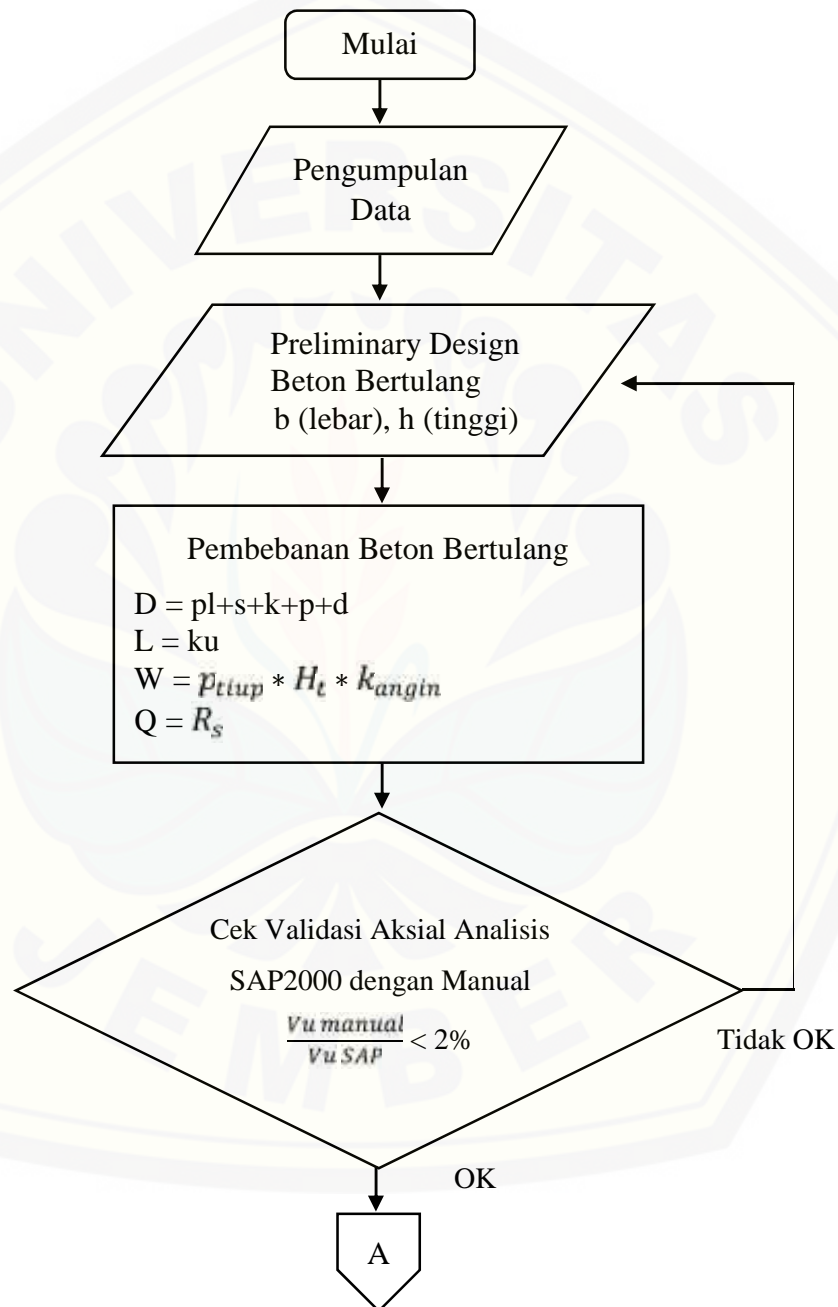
Mulai

Pengumpulan Data

Preliminary Design Beton Bertulang b (lebar), h (tinggi)

Pembebanan Beton Bertulang

D = pl+s+k+p+d
L = ku
W = $p_{tiup} * H_t * k_{angin}$
Q = $R_s$

Cek Validasi Aksial Analisis SAP2000 dengan Manual
$\frac{Vu\ manual}{Vu\ SAP} < 2\%$

Tidak OK

OK

A